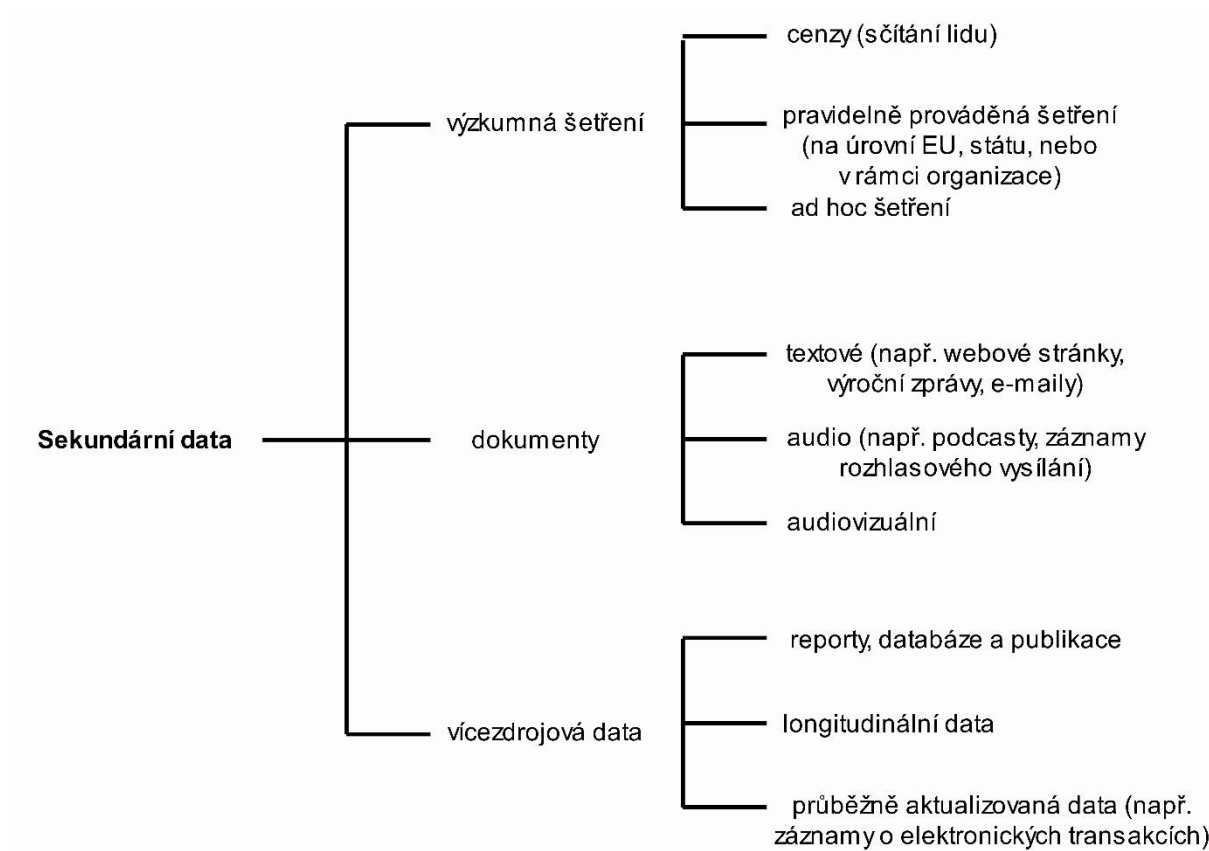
Sekundární data

výzkumná šetření

cenzy (sčítání lidu)

pravidelně prováděná šetření (na úrovni EU, státu, nebo v rámci organizace)

ad hoc šetření

dokumenty

textové (např. webové stránky, výroční zprávy, e-maily)

audio (např. podcasty, záznamy rozhlasového vysílání)

audiovizuální

vícezdrojová data

reporty, databáze a publikace

longitudinální data

průběžně aktualizovaná data (např. záznamy o elektronických transakcích)